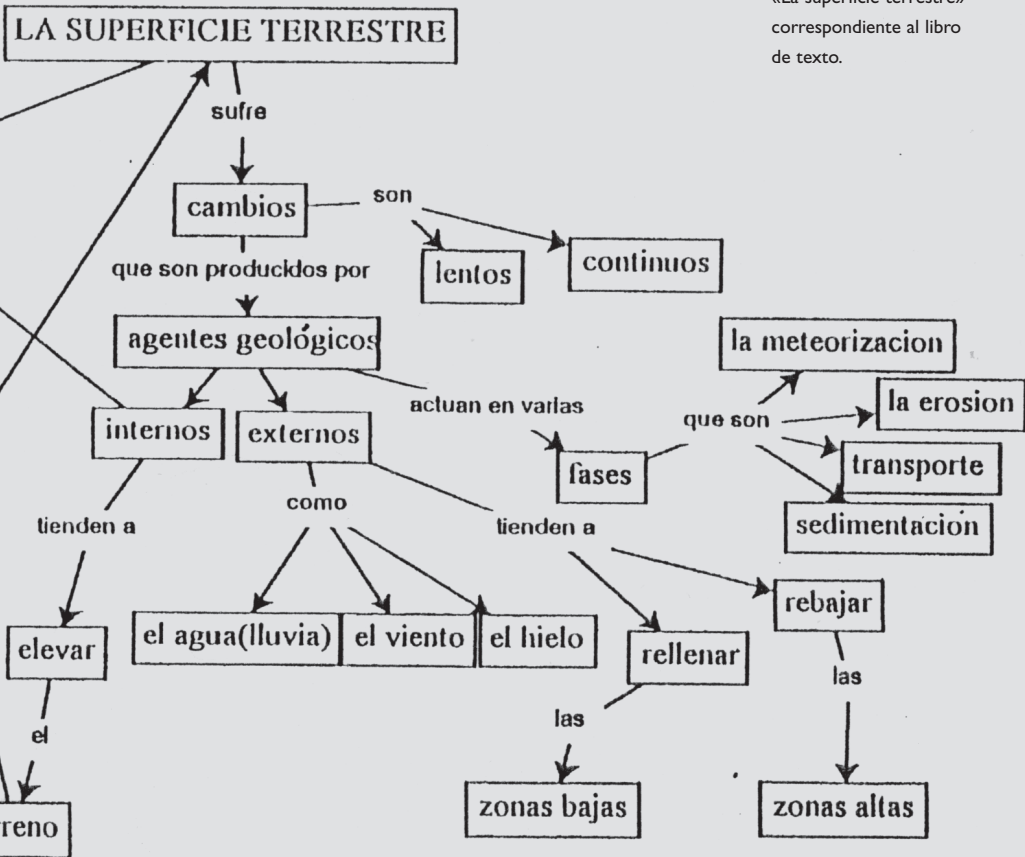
«La superficie terrestre» correspondiente al libro de texto.

LA SUPERFICIE TERRESTRE

sufre

cambios

son

lentos

continuos

que son producidos por

agentes geológicos

la meteorizacion

actuan en varias

que son

la erosion

internos

externos

fases

transporte

sedimentacion

como

tienden a

tienden a

rebajar

elevar

el agua(lluvia)

el viento

el hielo

rellenar

las

el

las

zonas bajas

zonas altas

reno